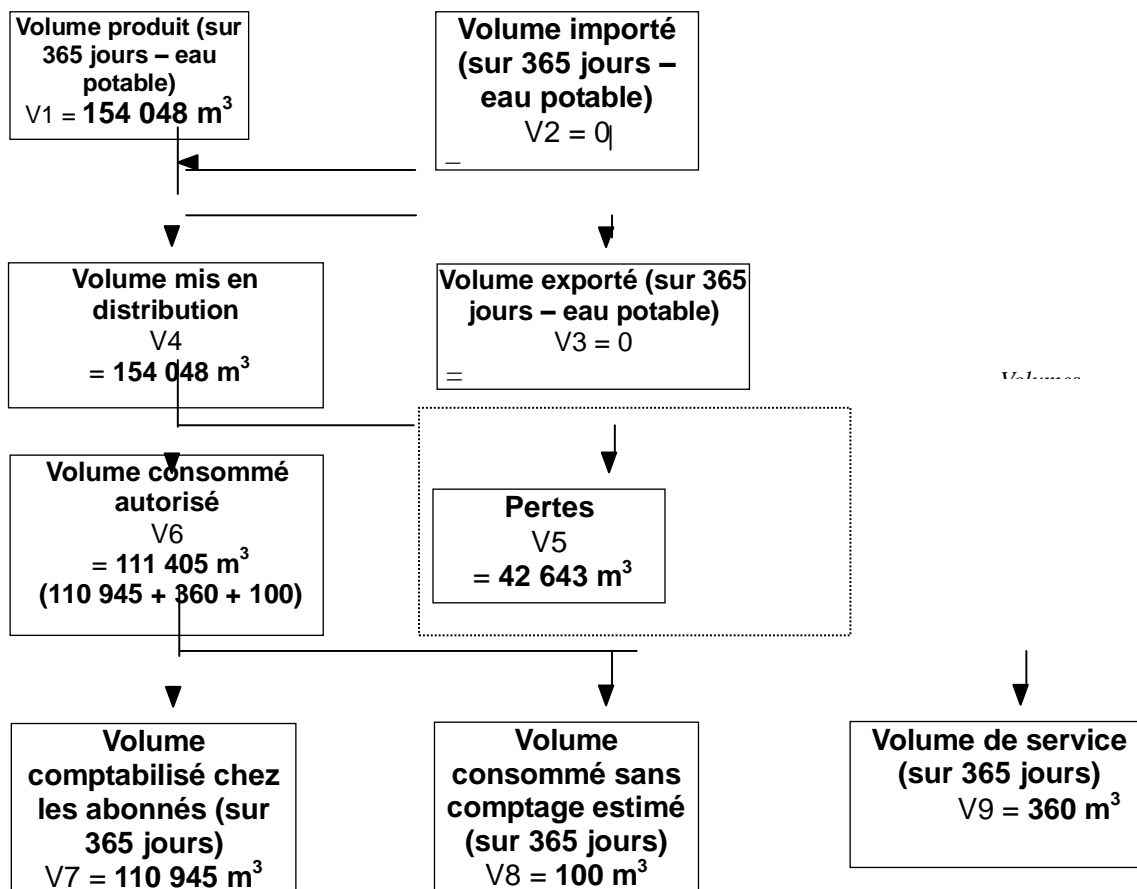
Volume produit (sur 365 jours – eau potable)
V1 = **154 048 m$^3$**

Volume importé (sur 365 jours – eau potable)
V2 = 0

Volume mis en distribution
V4
= **154 048 m$^3$**

Volume exporté (sur 365 jours – eau potable)
V3 = 0

Volumes

Volume consommé autorisé
V6
= **111 405 m$^3$**
**(110 945 + 360 + 100)**

Pertes
V5
= **42 643 m$^3$**

Volume comptabilisé chez les abonnés (sur 365 jours)
V7 = **110 945 m$^3$**

Volume consommé sans comptage estimé (sur 365 jours)
V8 = **100 m$^3$**

Volume de service (sur 365 jours)
V9 = **360 m$^3$**